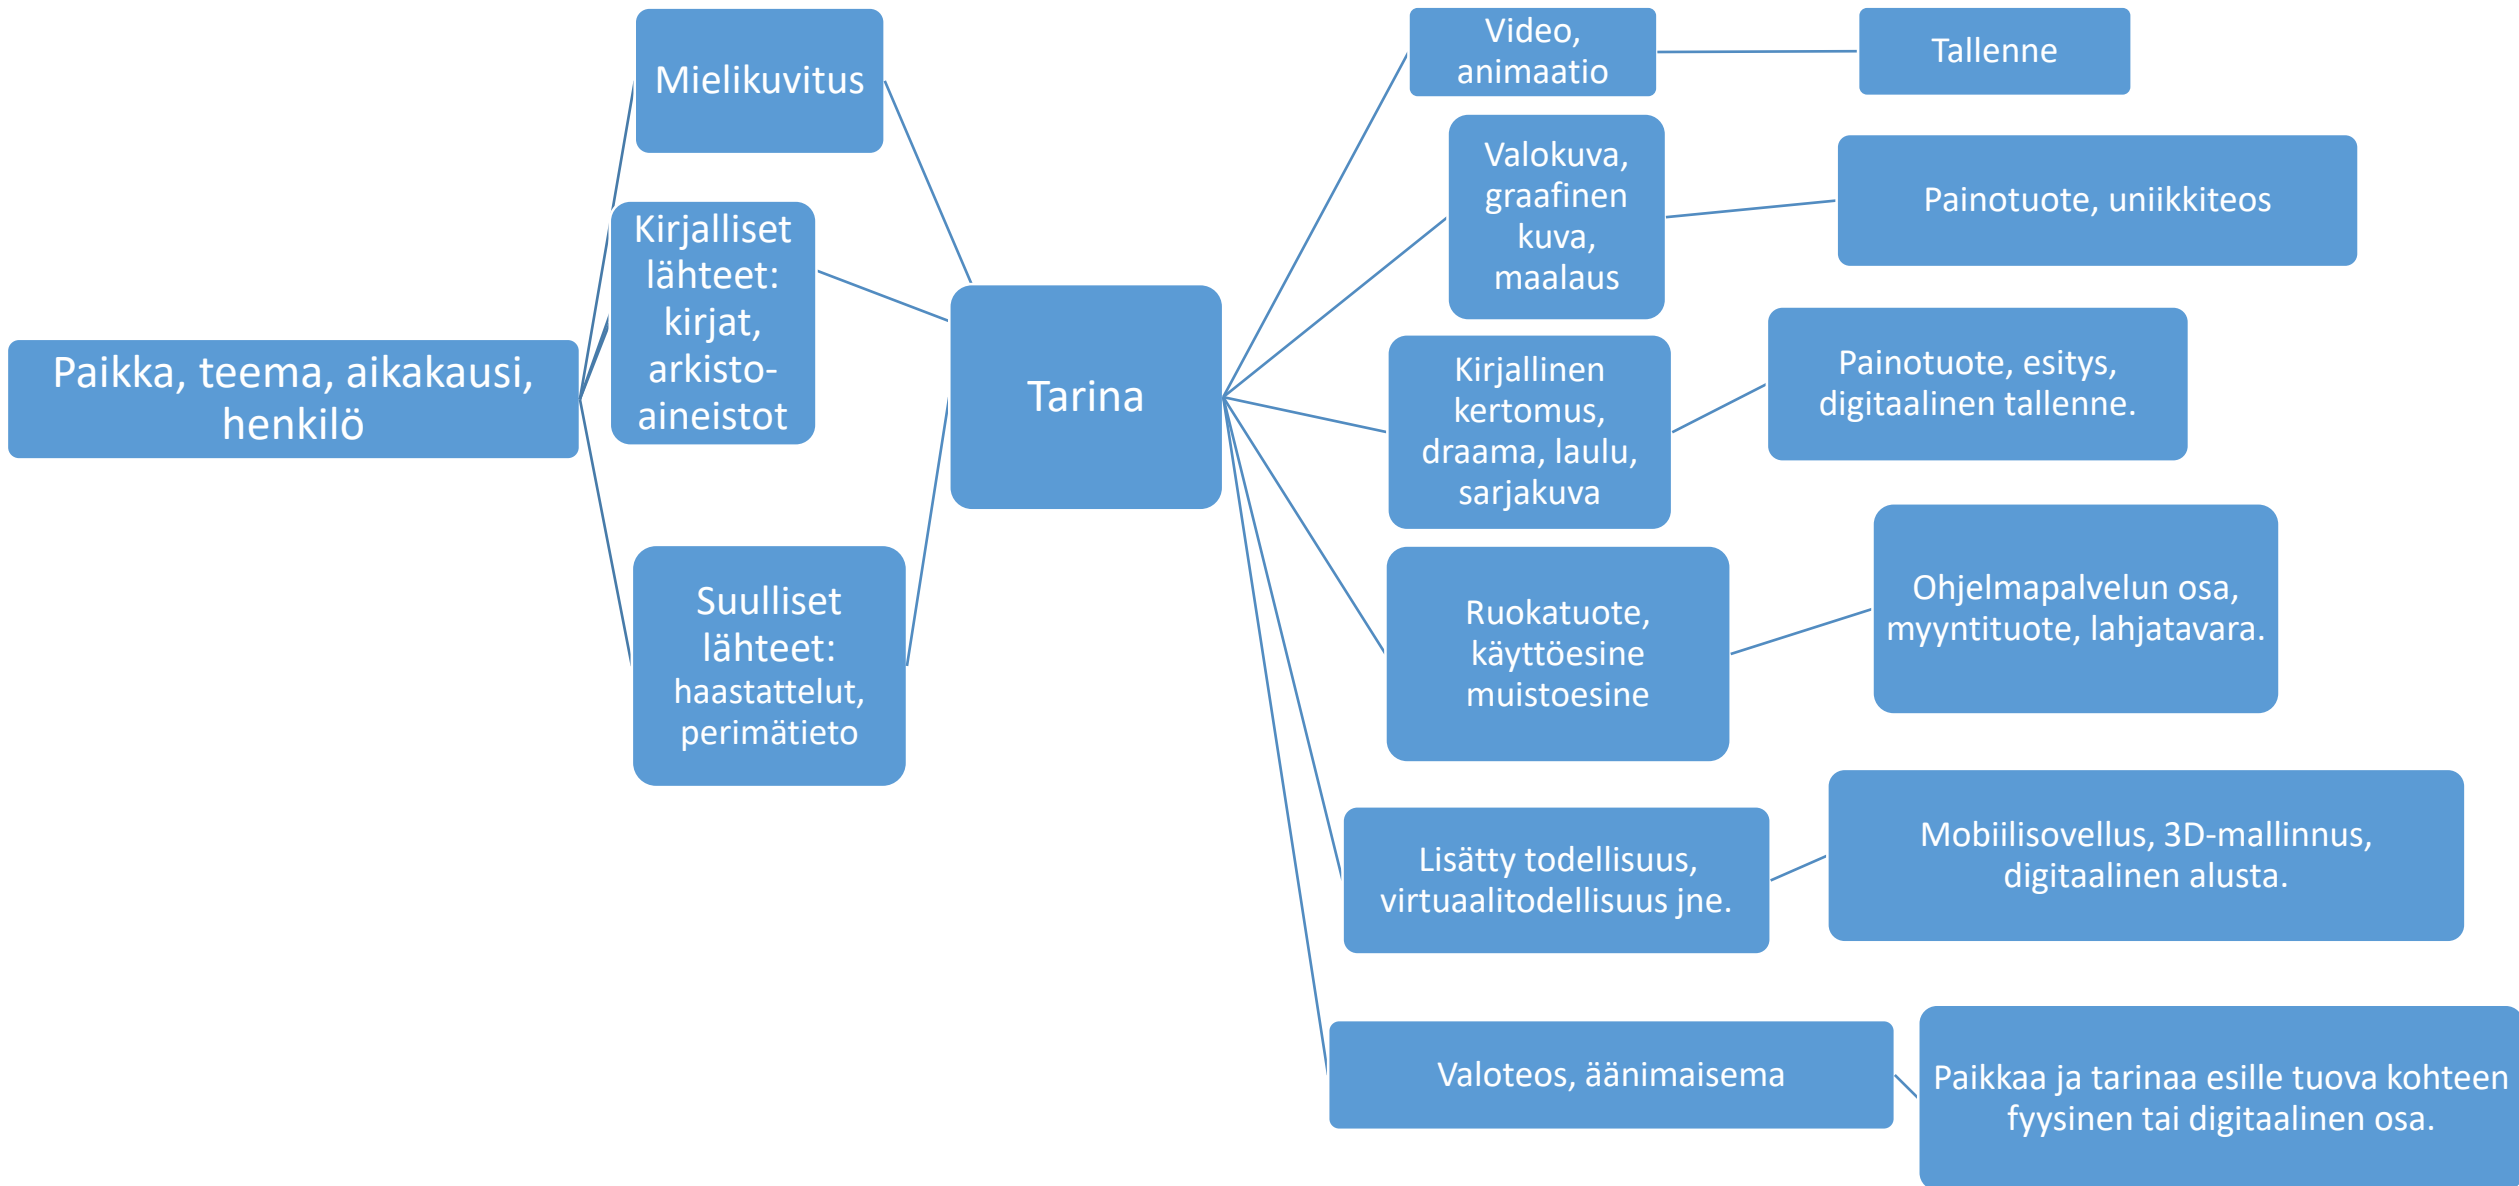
Paikka, teema, aikakausi, henkilö

Mielikuvitus

Kirjalliset lähteet: kirjat, arkisto-aineistot

Suulliset lähteet: haastattelut, perimätieto

Tarina

Video, animaatio

Tallenne

Valokuva, graafinen kuva, maalaus

Painotuote, uniikkiteos

Kirjallinen kertomus, draama, laulu, sarjakuva

Painotuote, esitys, digitaalinen tallenne.

Ruokatuote, käyttöesine muistoesine

Ohjelmapalvelun osa, myyntituote, lahjatavara.

Lisätty todellisuus, virtuaalitodellisuus jne.

Mobiilisovellus, 3D-mallinnus, digitaalinen alusta.

Valoteos, äänimaisema

Paikkaa ja tarinaa esille tuova kohteen fyysinen tai digitaalinen osa.